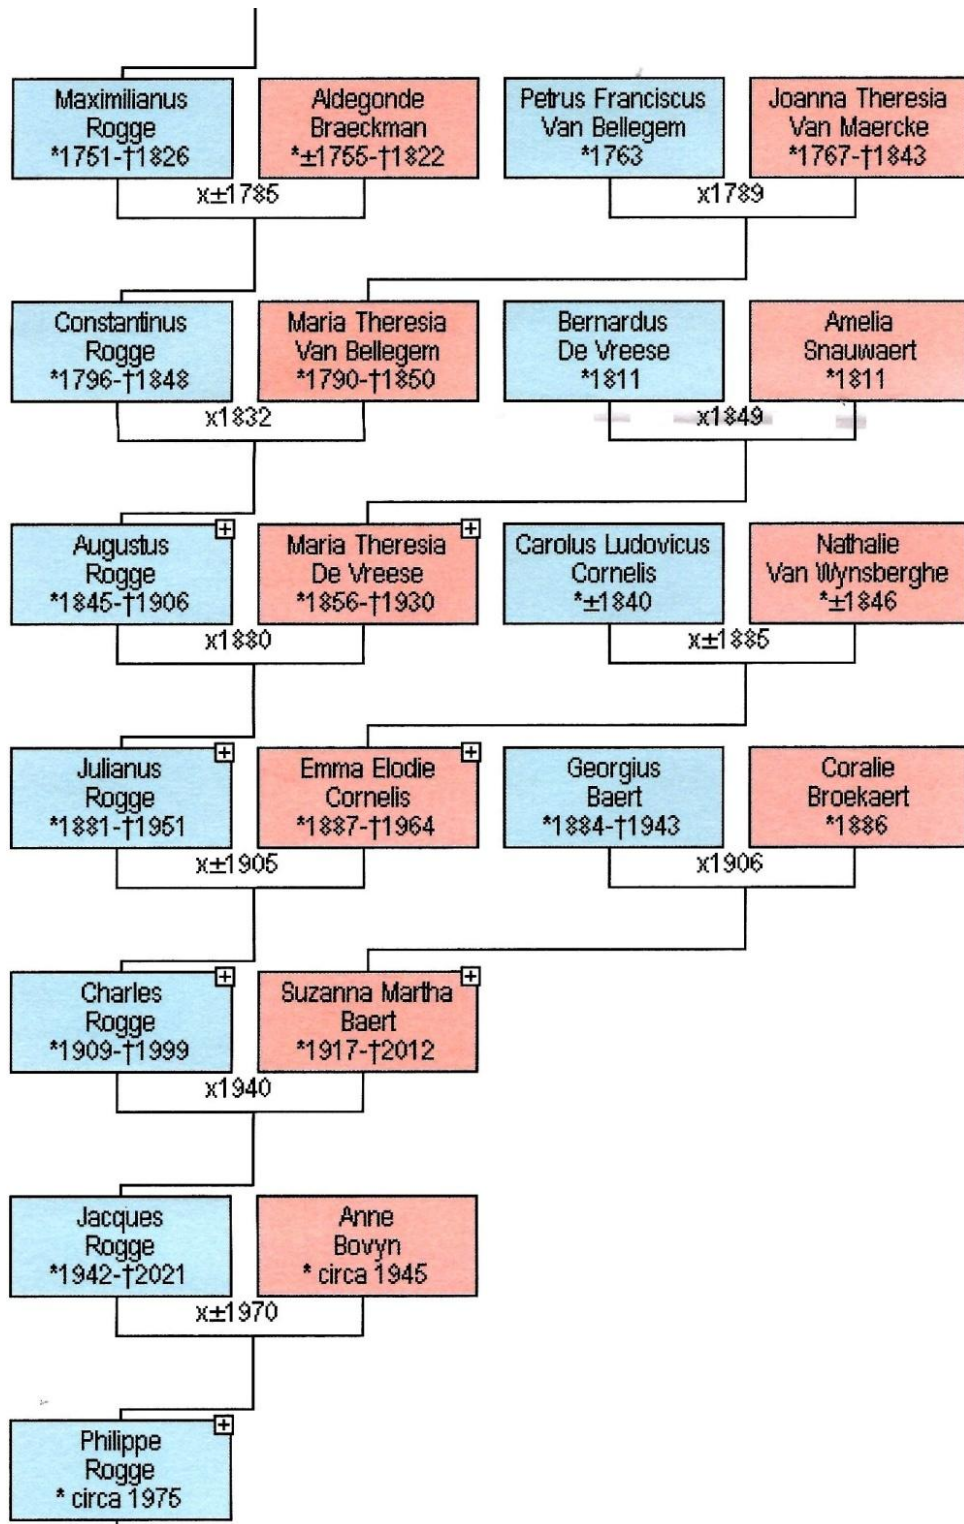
Maximilianus Rogge *1751-†1826

Aldegonde Braeckman *±1755-†1822

x±1785

Petrus Franciscus Van Bellegem *1763

Joanna Theresia Van Maercke *1767-†1843

x1789

Constantinus Rogge *1796-†1848

Maria Theresia Van Bellegem *1790-†1850

x1832

Bernardus De Vreese *1811

Amelia Snauwaert *1811

x1849

Augustus Rogge *1845-†1906

Maria Theresia De Vreese *1856-†1930

x1880

Carolus Ludovicus Cornelis *±1840

Nathalie Van Wynsberghe *±1846

x±1885

Julianus Rogge *1881-†1951

Emma Elodie Cornelis *1887-†1964

x±1905

Georgius Baert *1884-†1943

Coralie Broekaert *1886

x1906

Charles Rogge *1909-†1999

Suzanna Martha Baert *1917-†2012

x1940

Jacques Rogge *1942-†2021

Anne Bovyn * circa 1945

x±1970

Philippe Rogge * circa 1975